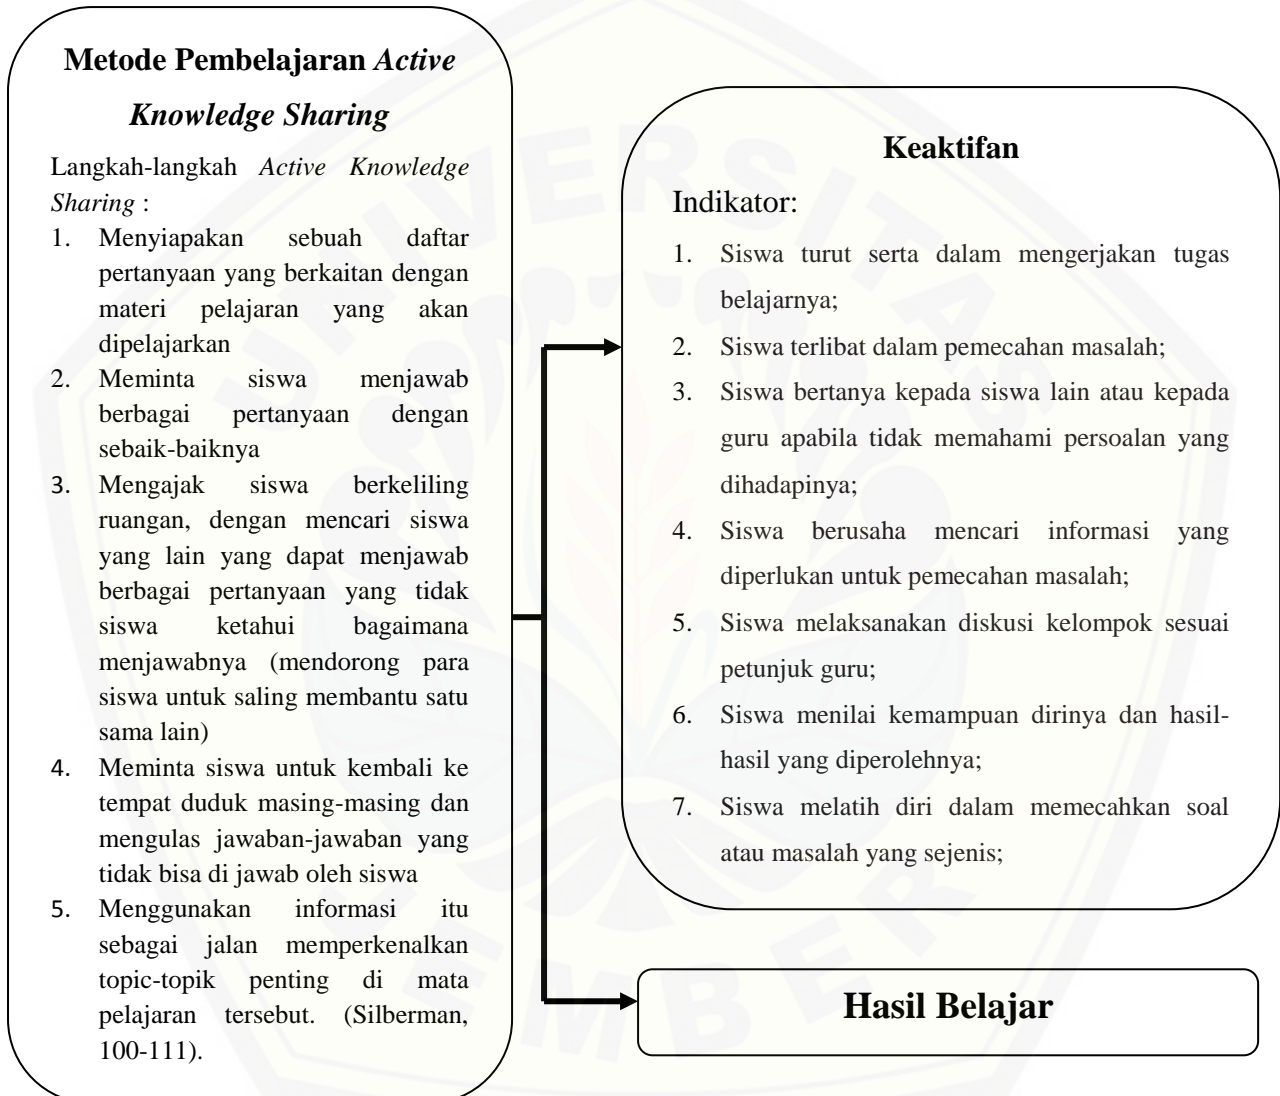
**Metode Pembelajaran *Active Knowledge Sharing***

Langkah-langkah *Active Knowledge Sharing* :

1. Menyiapakan sebuah daftar pertanyaan yang berkaitan dengan materi pelajaran yang akan dipelajarkan
2. Meminta siswa menjawab berbagai pertanyaan dengan sebaik-baiknya
3. Mengajak siswa berkeliling ruangan, dengan mencari siswa yang lain yang dapat menjawab berbagai pertanyaan yang tidak siswa ketahui bagaimana menjawabnya (mendorong para siswa untuk saling membantu satu sama lain)
4. Meminta siswa untuk kembali ke tempat duduk masing-masing dan mengulas jawaban-jawaban yang tidak bisa di jawab oleh siswa
5. Menggunakan informasi itu sebagai jalan memperkenalkan topic-topik penting di mata pelajaran tersebut. (Silberman, 100-111).

**Keaktifan**

Indikator:

1. Siswa turut serta dalam mengerjakan tugas belajarnya;
2. Siswa terlibat dalam pemecahan masalah;
3. Siswa bertanya kepada siswa lain atau kepada guru apabila tidak memahami persoalan yang dihadapinya;
4. Siswa berusaha mencari informasi yang diperlukan untuk pemecahan masalah;
5. Siswa melaksanakan diskusi kelompok sesuai petunjuk guru;
6. Siswa menilai kemampuan dirinya dan hasil-hasil yang diperolehnya;
7. Siswa melatih diri dalam memecahkan soal atau masalah yang sejenis;

**Hasil Belajar**